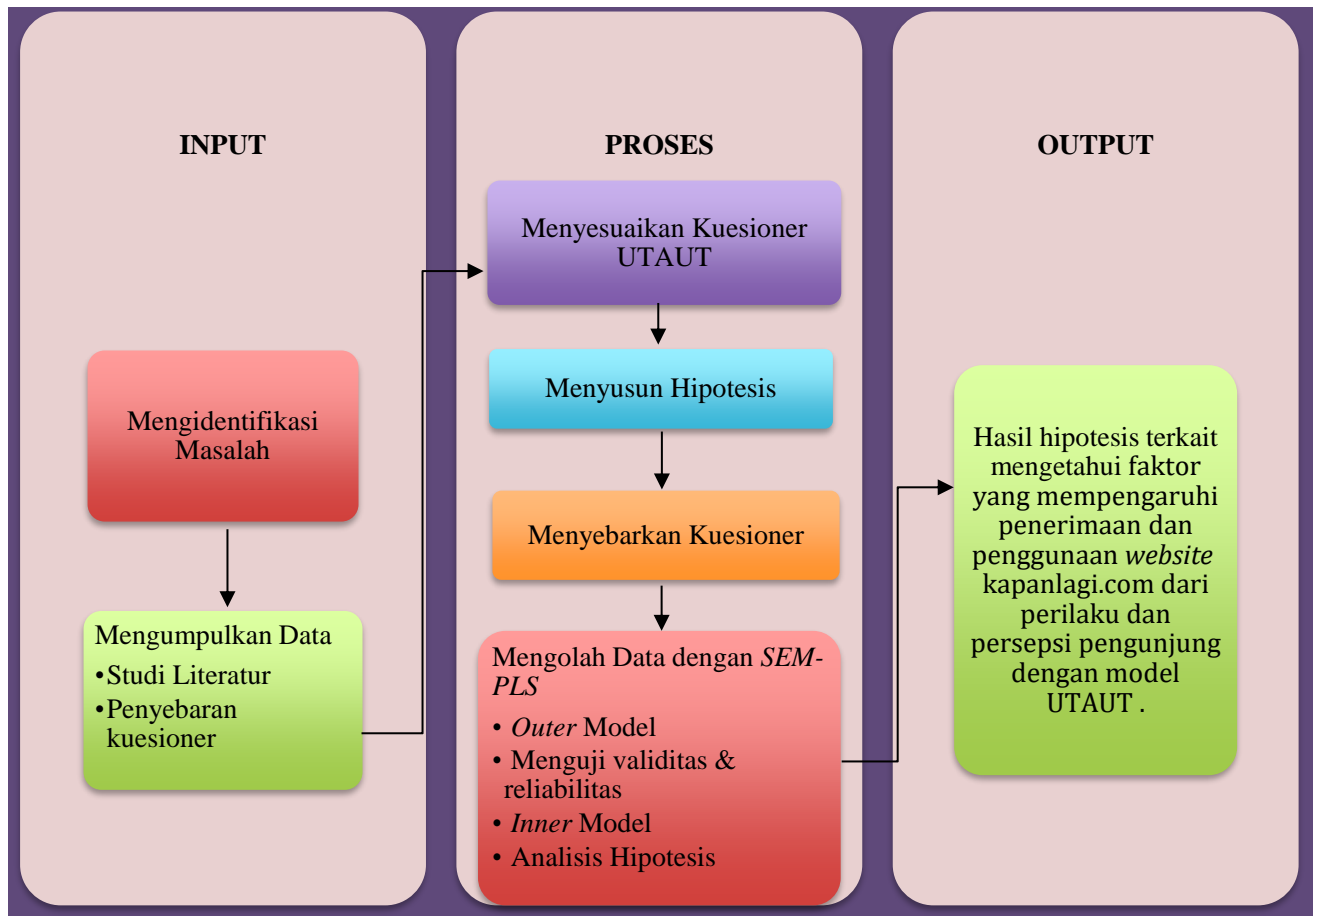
INPUT

Mengidentifikasi Masalah

Mengumpulkan Data
•Studi Literatur
•Penyebaran kuesioner

PROSES

Menyesuaikan Kuesioner UTAUT

Menyusun Hipotesis

Menyebarkan Kuesioner

Mengolah Data dengan *SEM-PLS*
• *Outer* Model
• Menguji validitas & reliabilitas
• *Inner* Model
• Analisis Hipotesis

OUTPUT

Hasil hipotesis terkait mengetahui faktor yang mempengaruhi penerimaan dan penggunaan *website* kapanlagi.com dari perilaku dan persepsi pengunjung dengan model UTAUT .